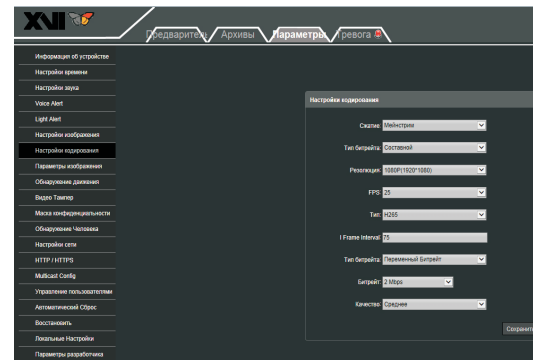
XVI

Предварител Архивы Параметры Тревога

Информация об устройстве
Настройки времени
Настройки звука
Voice Alert
Light Alert
Настройки изображения
Настройки кодирования
Параметры изображения
Обнаружение движения
Видео Тампер
Маска конфиденциальности
Обнаружение Человека
Настройки сети
HTTP / HTTPS
Multicast Config
Управление пользователями
Автоматический Сброс
Восстановить
Локальные Настройки
Параметры разработчика

Настройки кодирования

Сжатие Мейнстрим
Тип битрейта Составной
Резолюция 1080P(1920*1080)
FPS 25
Тип H265
I Frame Interval 75
Тип битрейта Переменный Битрейт
Битрейт 2 Mbps
Качество Среднее

Сохранить